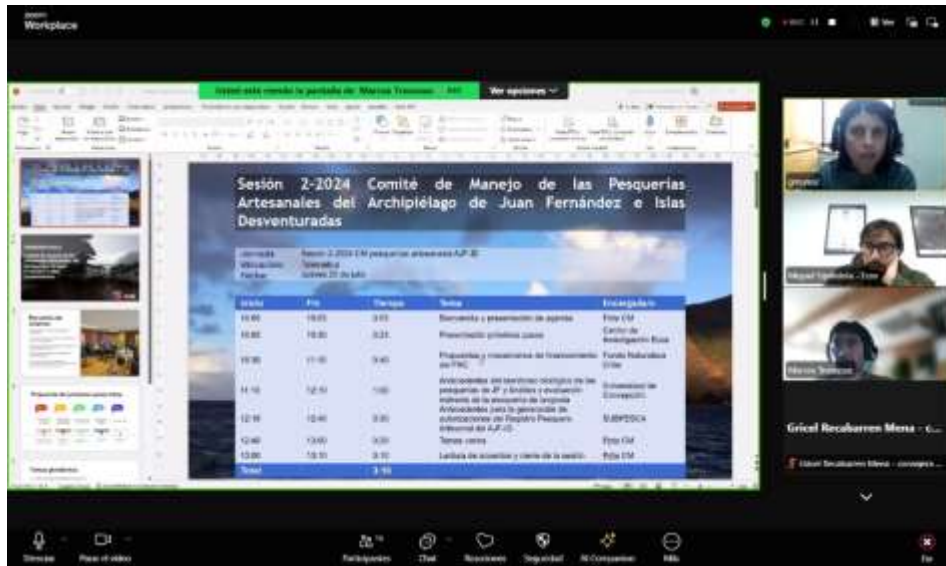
Workplace

Usted está viendo la pantalla de Marcos Troncoso

Ver opciones

Sesión 2-2024 Comité de Manejo de las Pesquerías Artesanales del Archipiélago de Juan Fernández e Islas Desventuradas

| Jornada | Sesión 2-2024 CM pesquerías artesanales AJF-ID |
|---|---|
| Modalidad | Telemática |
| Fecha | Jueves 25 de julio |

| Inicio | Fin | Tiempo | Tema | Encargado/a |
|---|---|---|---|---|
| 10:00 | 10:05 | 0:05 | Bienvenida y presentación de agenda | Ecta CM |
| 10:05 | 10:30 | 0:25 | Presentación próximos pasos | Centro de Investigación Eula |
| 10:30 | 11:10 | 0:40 | Propuestas y mecanismos de financiamiento del FNC | Fondo Naturaleza Chile |
| 11:10 | 12:10 | 1:00 | Antecedentes del beneficio biológico de las pesquerías de JF y límites y evaluación indirecta de la pesquería de langosta | Universidad de Concepción |
| 12:10 | 12:40 | 0:30 | Antecedentes para la generación de autorizaciones del Registro Pesquero Artesanal del AJF-ID | SUBPESCA |
| 12:40 | 13:00 | 0:20 | Temas varios | Ecta CM |
| 13:00 | 13:10 | 0:10 | Lectura de acuerdos y cierre de la sesión | Ecta CM |
| Total | | 3:10 | | |

Miguel Espíndola - Enel
Marcos Troncoso

Gricel Recabarren Mena - C...
Gricel Recabarren Mena - consejera...

Silenciar
Parar el vídeo
Participantes
Chat
Reacciones
Seguridad
AI Companion
Más
Fin